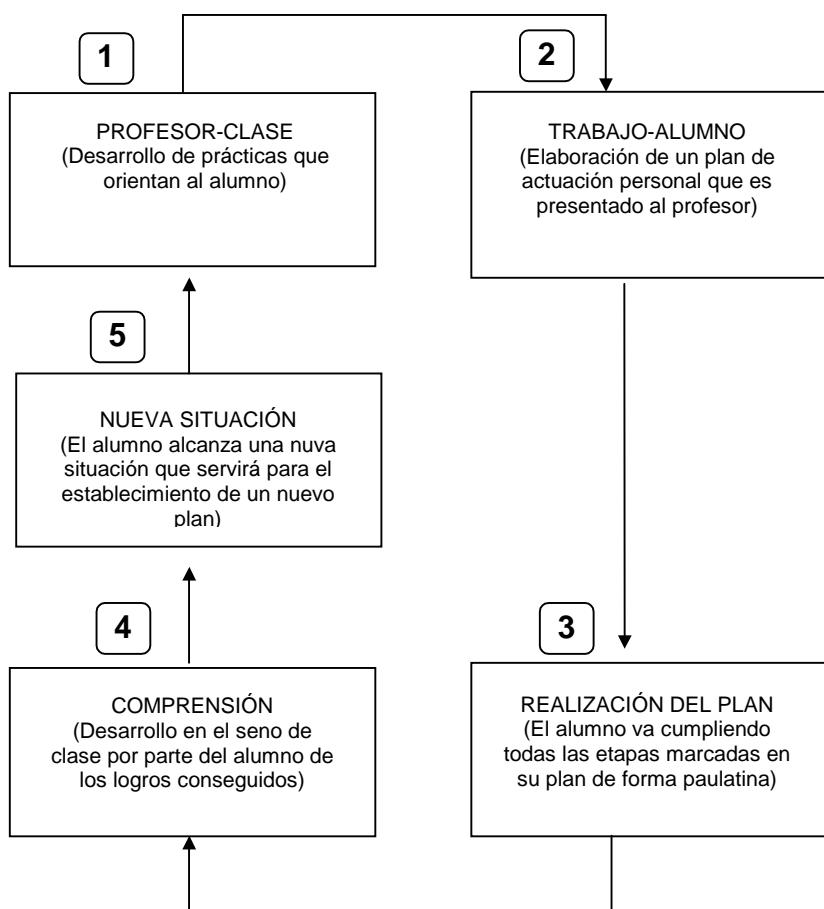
1

PROFESOR-CLASE
(Desarrollo de prácticas que orientan al alumno)

2

TRABAJO-ALUMNO
(Elaboración de un plan de actuación personal que es presentado al profesor)

5

NUEVA SITUACIÓN
(El alumno alcanza una nuva situación que servirá para el establecimiento de un nuevo plan)

4

COMPRENSIÓN
(Desarrollo en el seno de clase por parte del alumno de los logros conseguidos)

3

REALIZACIÓN DEL PLAN
(El alumno va cumpliendo todas las etapas marcadas en su plan de forma paulatina)